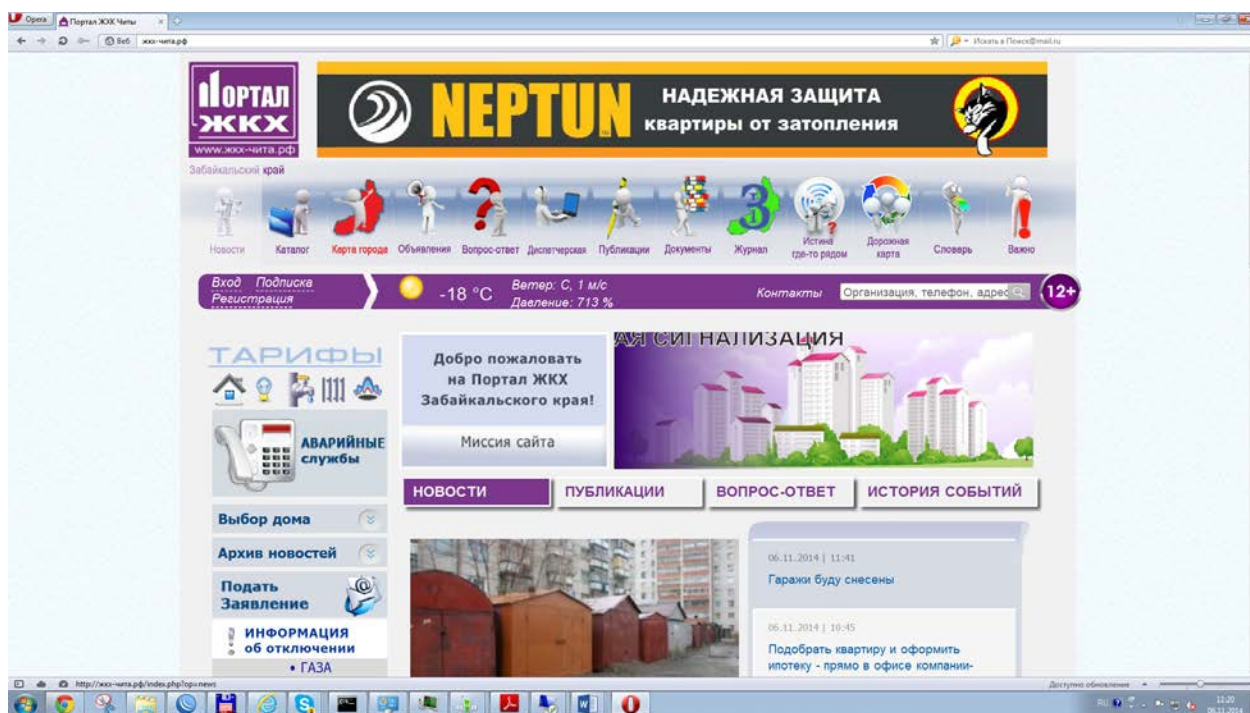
Opera Портал ЖКХ Читы

Веб жкх-чита.рф

Искать в Поиск@mail.ru

ПОРТАЛ ЖКХ
www.жкх-чита.рф

NEPTUN НАДЕЖНАЯ ЗАЩИТА квартиры от затопления

Забайкальский край

Новости Каталог Карта города Объявления Вопрос-ответ Диспетчерская Публикации Документы Журнал Истина где-то рядом Дорожная карта Словарь Важно

Вход Подписка Регистрация

-18 °C

Ветер: С, 1 м/с Давление: 713 %

Контакты

Организация, телефон, адрес

12+

ТАРИФЫ

АВАРИЙНЫЕ службы

Выбор дома

Архив новостей

Подать Заявление

ИНФОРМАЦИЯ об отключении

• ГАЗА

Добро пожаловать на Портал ЖКХ Забайкальского края!

Миссия сайта

АЯ СИГНАЛИЗАЦИЯ

НОВОСТИ ПУБЛИКАЦИИ ВОПРОС-ОТВЕТ ИСТОРИЯ СОБЫТИЙ

06.11.2014 | 11:41
Гаражи буду снесены

06.11.2014 | 10:45
Подобрать квартиру и оформить ипотеку - прямо в офисе компании-

http://жкх-чита.рф/index.php?op=news

Доступно обновление

11:20
06.11.2014